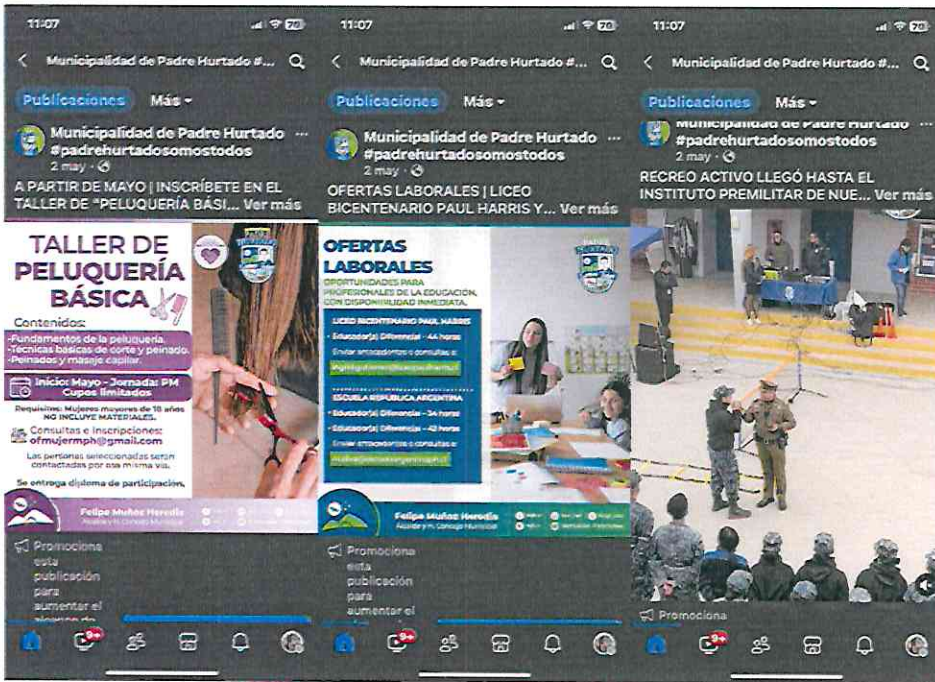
11:07

Municipalidad de Padre Hurtado #...

Publicaciones Más

Municipalidad de Padre Hurtado #padrehurtadosomostodos
2 may ·

A PARTIR DE MAYO | INSCRÍBETE EN EL TALLER DE "PELUQUERÍA BÁSI... Ver más

TALLER DE PELUQUERÍA BÁSICA

Contenidos:
-Fundamentos de la peluquería.
-Técnicas básicas de corte y peinado.
-Peinados y masaje capilar.

Inicio: Mayo - Jornada: PM
Cupos limitados

Requisitos: Mujeres mayores de 18 años
NO INCLUYE MATERIALES.

Consultas e inscripciones:
ofmujermph@gmail.com

Las personas seleccionadas serán contactadas por esa misma vía.

Se entrega diploma de participación.

Felipe Muñoz Heredia
Alcalde y H. Concejo Municipal

Promociona esta publicación para aumentar el alcance de

9+

11:07

Municipalidad de Padre Hurtado #...

Publicaciones Más

Municipalidad de Padre Hurtado #padrehurtadosomostodos
2 may ·

OFERTAS LABORALES | LICEO BICENTENARIO PAUL HARRIS Y... Ver más

OFERTAS LABORALES
OPORTUNIDADES PARA PROFESIONALES DE LA EDUCACIÓN CON DISPONIBILIDAD INMEDIATA.

LICEO BICENTENARIO PAUL HARRIS
• Educador(a) Diferencial - 44 horas
Enviar antecedentes o consultas a:
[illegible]

ESCUELA REPÚBLICA ARGENTINA
• Educador(a) Diferencial - 34 horas
• Educador(a) Diferencial - 42 horas
Enviar antecedentes o consultas a:
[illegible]

Felipe Muñoz Heredia
Alcalde y H. Concejo Municipal

Promociona esta publicación para aumentar el

9+

11:07

Municipalidad de Padre Hurtado #...

Publicaciones Más

Municipalidad de Padre Hurtado #padrehurtadosomostodos
2 may ·

RECREO ACTIVO LLEGÓ HASTA EL INSTITUTO PREMILITAR DE NUE... Ver más

Promociona

9+